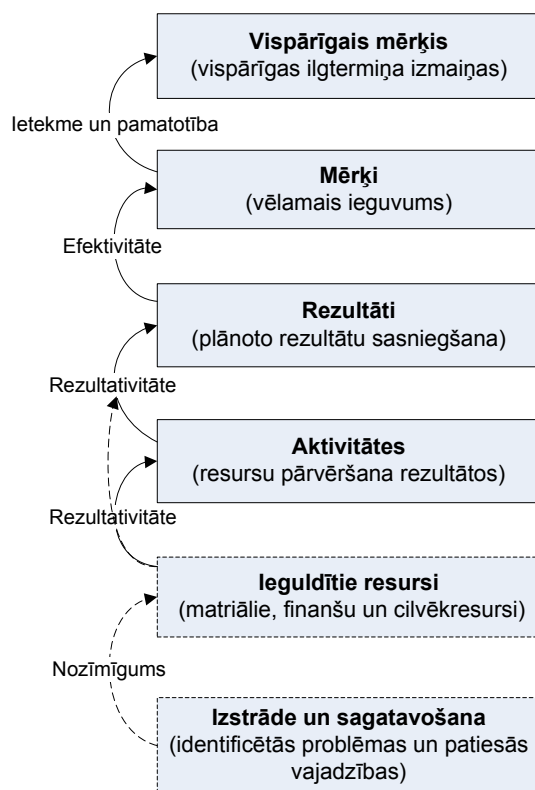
Vispārīgais mērķis
(vispārīgas ilgtermiņa izmaiņas)

Ietekme un pamatotība

Mērķi
(vēlamais ieguvums)

Efektivitāte

Rezultāti
(plānoto rezultātu sasniegšana)

Rezultativitāte

Aktivitātes
(resursu pārvēršana rezultātos)

Rezultativitāte

Ieguldītie resursi
(matriālie, finanšu un cilvēkresursi)

Nozīmīgums

Izstrāde un sagatavošana
(identificētās problēmas un patiesās vajadzības)